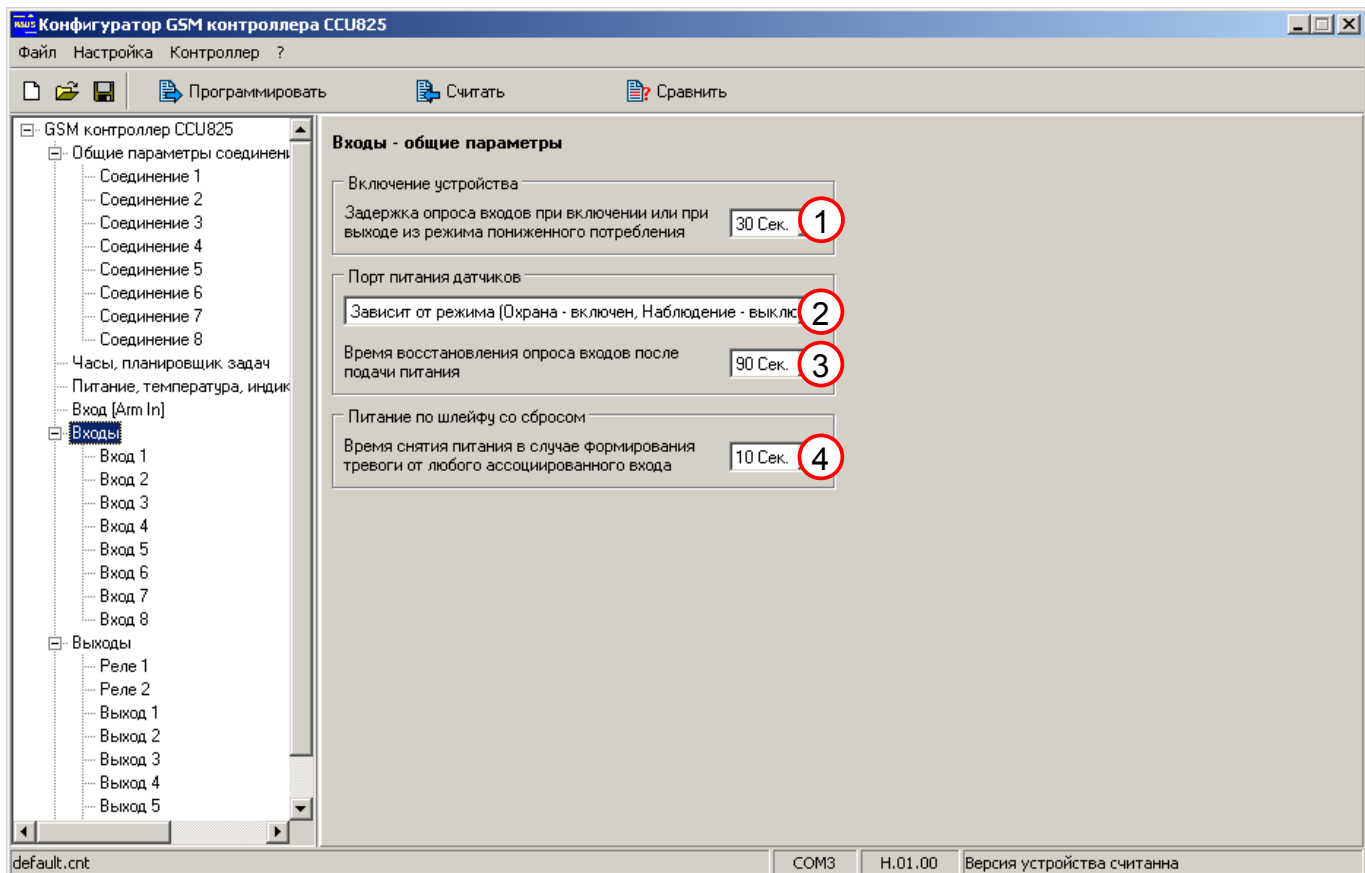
Конфигуратор GSM контроллера CCU825

Файл Настройка Контроллер ?

Программировать Считать Сравнить

GSM контроллер CCU825
Общие параметры соединени
Соединение 1
Соединение 2
Соединение 3
Соединение 4
Соединение 5
Соединение 6
Соединение 7
Соединение 8
Часы, планировщик задач
Питание, температура, индик
Вход [Arm In]
Входы
Вход 1
Вход 2
Вход 3
Вход 4
Вход 5
Вход 6
Вход 7
Вход 8
Выходы
Реле 1
Реле 2
Выход 1
Выход 2
Выход 3
Выход 4
Выход 5

Входы - общие параметры

Включение устройства
Задержка опроса входов при включении или при выходе из режима пониженного потребления
30 Сек.
1

Порт питания датчиков
Зависит от режима (Охрана - включен, Наблюдение - выклю
2

Время восстановления опроса входов после подачи питания
90 Сек.
3

Питание по шлейфу со сбросом
Время снятия питания в случае формирования тревоги от любого ассоциированного входа
10 Сек.
4

default.cnt COM3 H.01.00 Версия устройства считанна